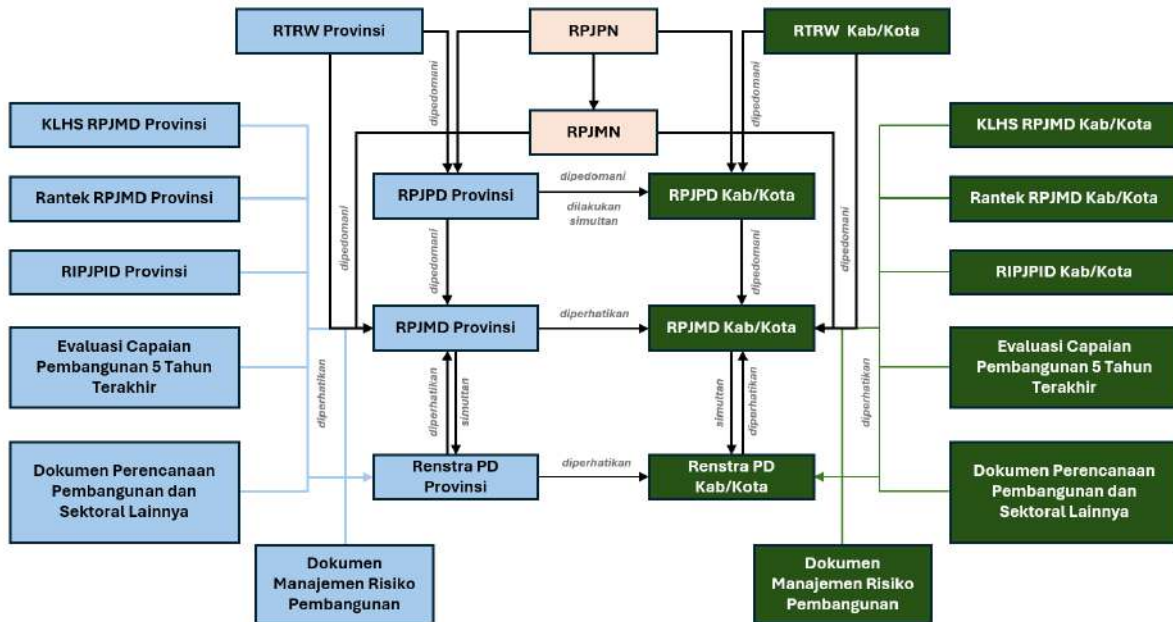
RTRW Provinsi

RPJPN

RTRW Kab/Kota

dipedomani

dipedomani

RPJMN

KLHS RPJMD Provinsi

KLHS RPJMD Kab/Kota

Rantek RPJMD Provinsi

RPJPD Provinsi

dipedomani

dilakukan simultan

RPJPD Kab/Kota

Rantek RPJMD Kab/Kota

dipedomani

dipedomani

dipedomani

dipedomani

RIPJPID Provinsi

RIPJPID Kab/Kota

RPJMD Provinsi

diperhatikan

RPJMD Kab/Kota

Evaluasi Capaian Pembangunan 5 Tahun Terakhir

Evaluasi Capaian Pembangunan 5 Tahun Terakhir

diperhatikan

diperhatikan

simultan

simultan

diperhatikan

diperhatikan

Dokumen Perencanaan Pembangunan dan Sektoral Lainnya

Renstra PD Provinsi

diperhatikan

Renstra PD Kab/Kota

Dokumen Perencanaan Pembangunan dan Sektoral Lainnya

Dokumen Manajemen Risiko Pembangunan

Dokumen Manajemen Risiko Pembangunan